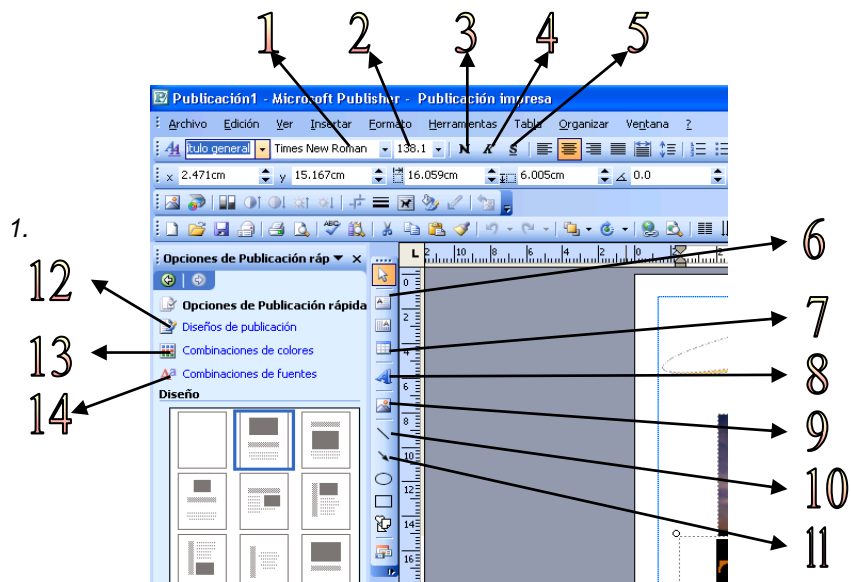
1 2 3 4 5

Publicación1 - Microsoft Publisher - Publicación impresa

Archivo Edición Ver Insertar Formato Herramientas Tabla Organizar Ventana ?

ítulo general Times New Roman 138.1 N K S

x 2.471cm y 15.167cm 16.059cm 6.005cm 0.0

1.

6

12

Opciones de Publicación ráp

7

Opciones de Publicación rápida

Diseños de publicación

13

Combinaciones de colores

8

Combinaciones de fuentes

14

Diseño

9

10

11